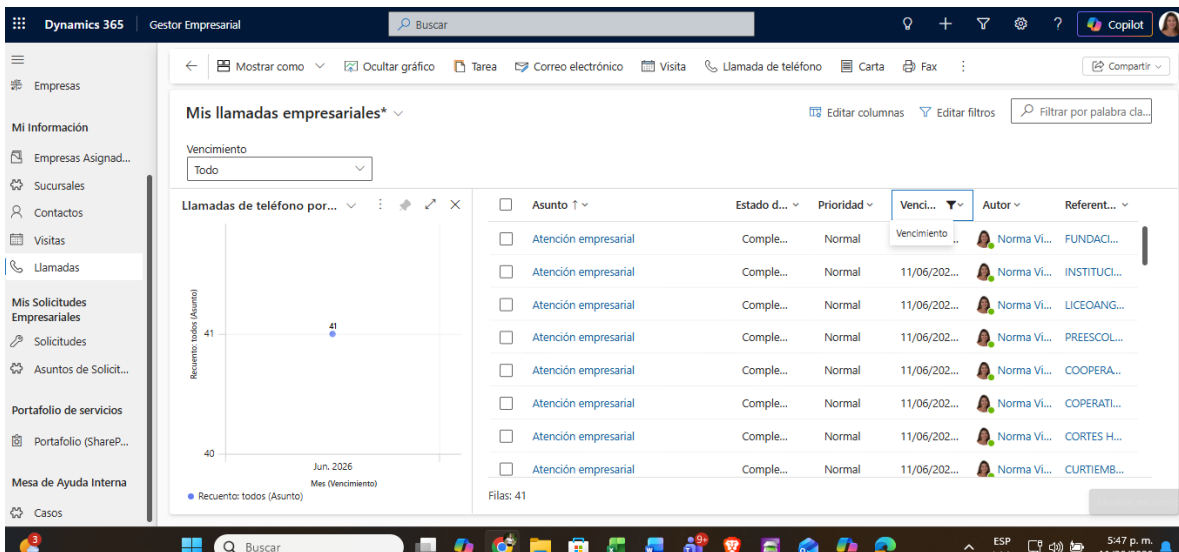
Dynamics 365 | Gestor Empresarial

Buscar

Copilot

Empresas

Mi Información

Empresas Asignad...

Sucursales

Contactos

Visitas

Llamadas

Mis Solicitudes Empresariales

Solicitudes

Asuntos de Solicit...

Portafolio de servicios

Portafolio (ShareP...

Mesa de Ayuda Interna

Casos

← Mostrar como | Ocultar gráfico | Tarea | Correo electrónico | Visita | Llamada de teléfono | Carta | Fax

Compartir

Mis llamadas empresariales*

Editar columnas | Editar filtros | Filtrar por palabra cla...

Vencimiento

Todo

Llamadas de teléfono por...

Recuento: todos (Asunto)

41

41

40

Jun. 2026

Mes (Vencimiento)

● Recuento: todos (Asunto)

| Asunto ↑ | Estado d... | Prioridad | Venci... | Autor | Referent... |
|---|---|---|---|---|---|
| Atención empresarial | Comple... | Normal | Vencimiento | Norma Vi... | FUNDACI... |
| Atención empresarial | Comple... | Normal | 11/06/202... | Norma Vi... | INSTITUCI... |
| Atención empresarial | Comple... | Normal | 11/06/202... | Norma Vi... | LICEOANG... |
| Atención empresarial | Comple... | Normal | 11/06/202... | Norma Vi... | PREESCOL... |
| Atención empresarial | Comple... | Normal | 11/06/202... | Norma Vi... | COOPERA... |
| Atención empresarial | Comple... | Normal | 11/06/202... | Norma Vi... | COPERATI... |
| Atención empresarial | Comple... | Normal | 11/06/202... | Norma Vi... | CORTES H... |
| Atención empresarial | Comple... | Normal | 11/06/202... | Norma Vi... | CURTIEMB... |

Filas: 41

Buscar

ESP

5:47 p. m.